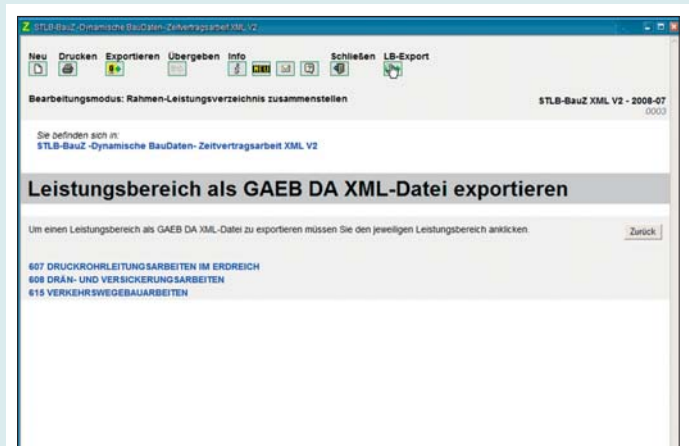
STLB-BauZ -Dynamische BauDaten- Zeitvertragsarbeit XML V2

Neu Drucken Exportieren Übergeben Info Schließen LB-Export

NEU

Bearbeitungsmodus: Rahmen-Leistungsverzeichnis zusammenstellen

STLB-BauZ XML V2 - 2008-07
0003

Sie befinden sich in:
STLB-BauZ -Dynamische BauDaten- Zeitvertragsarbeit XML V2

Leistungsbereich als GAEB DA XML-Datei exportieren

Um einen Leistungsbereich als GAEB DA XML-Datei zu exportieren müssen Sie den jeweiligen Leistungsbereich anklicken.

Zurück

607 DRUCKROHRLEITUNGSARBEITEN IM ERDREICH
608 DRÄN- UND VERSICKERUNGSARBEITEN
615 VERKEHRSWEGEBAUARBEITEN